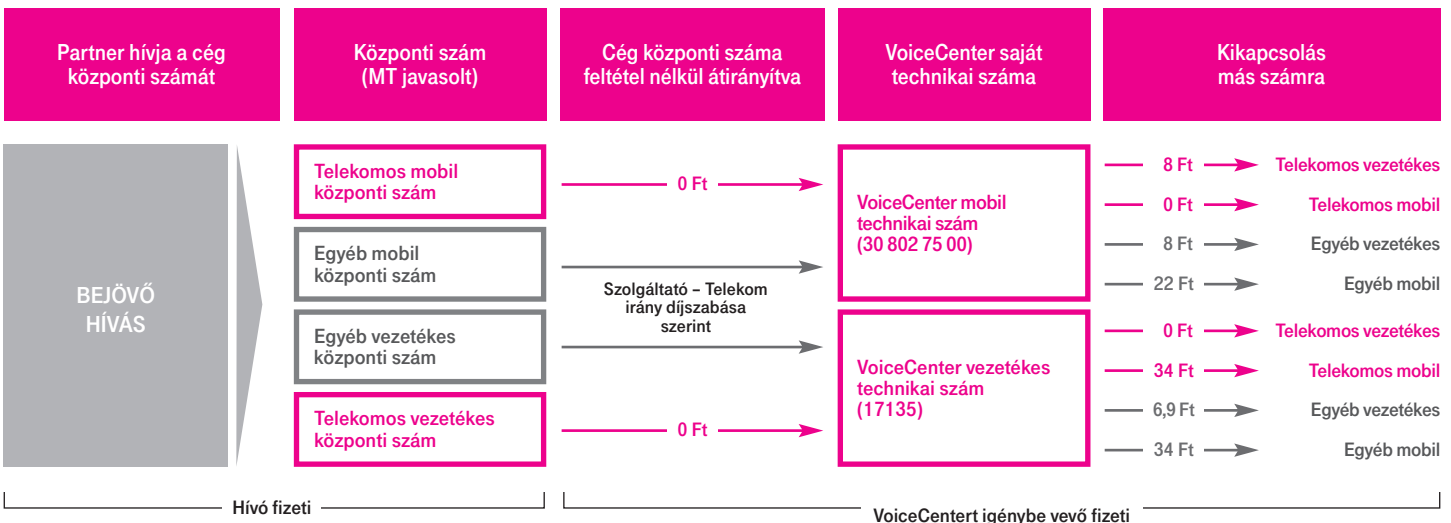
Partner hívja a cég központi számát

Központi szám (MT javasolt)

Cég központi száma feltétel nélkül átirányítva

VoiceCenter saját technikai száma

Kikapcsolás más számra

BEJÖVŐ HÍVÁS

Telekomos mobil központi szám

Egyéb mobil központi szám

Egyéb vezetékes központi szám

Telekomos vezetékes központi szám

0 Ft

Szolgáltató – Telekom irány díjszabása szerint

0 Ft

VoiceCenter mobil technikai szám (30 802 75 00)

VoiceCenter vezetékes technikai szám (17135)

8 Ft Telekomos vezetékes
0 Ft Telekomos mobil
8 Ft Egyéb vezetékes
22 Ft Egyéb mobil
0 Ft Telekomos vezetékes
34 Ft Telekomos mobil
6,9 Ft Egyéb vezetékes
34 Ft Egyéb mobil

Hívó fizeti

VoiceCentert igénybe vevő fizeti